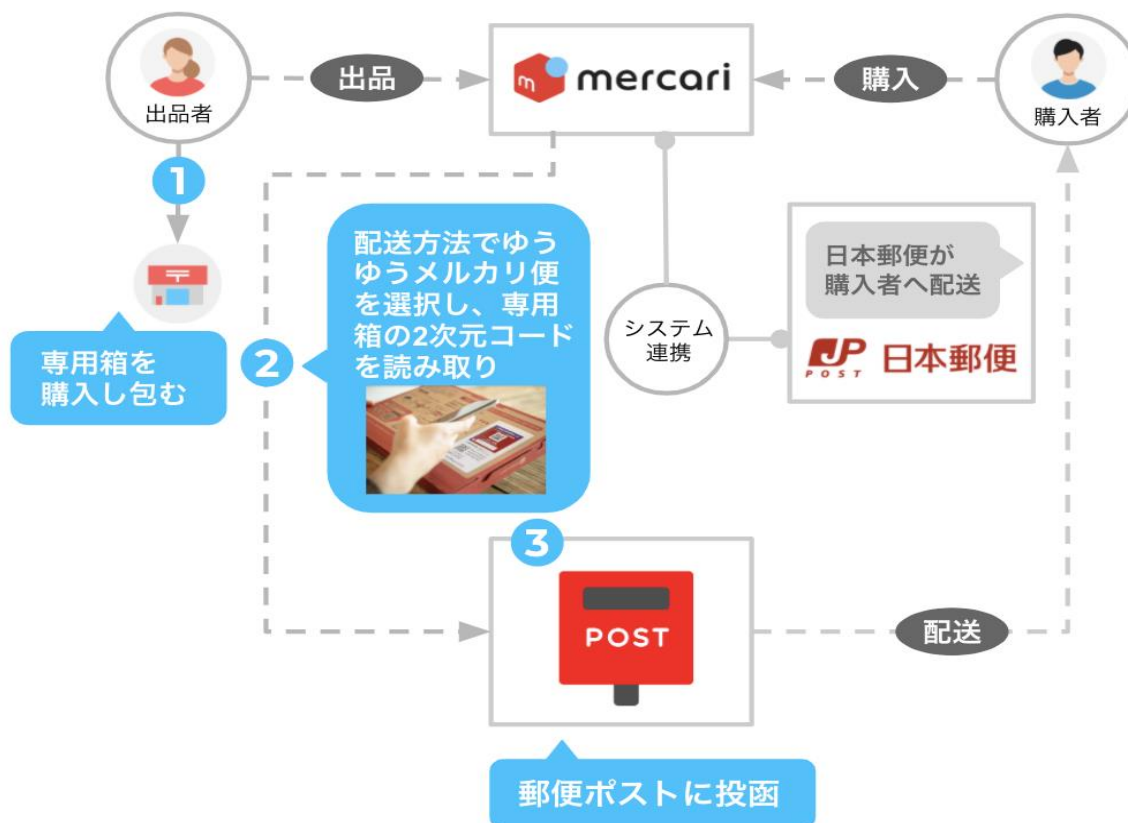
出品者

出品

mercari

購入

購入者

1

専用箱を購入し包む

2

配送方法でゆうゆうメルカリ便を選択し、専用箱の2次元コードを読み取り

システム連携

日本郵便が購入者へ配送

JP POST 日本郵便

3

POST

配送

郵便ポストに投函